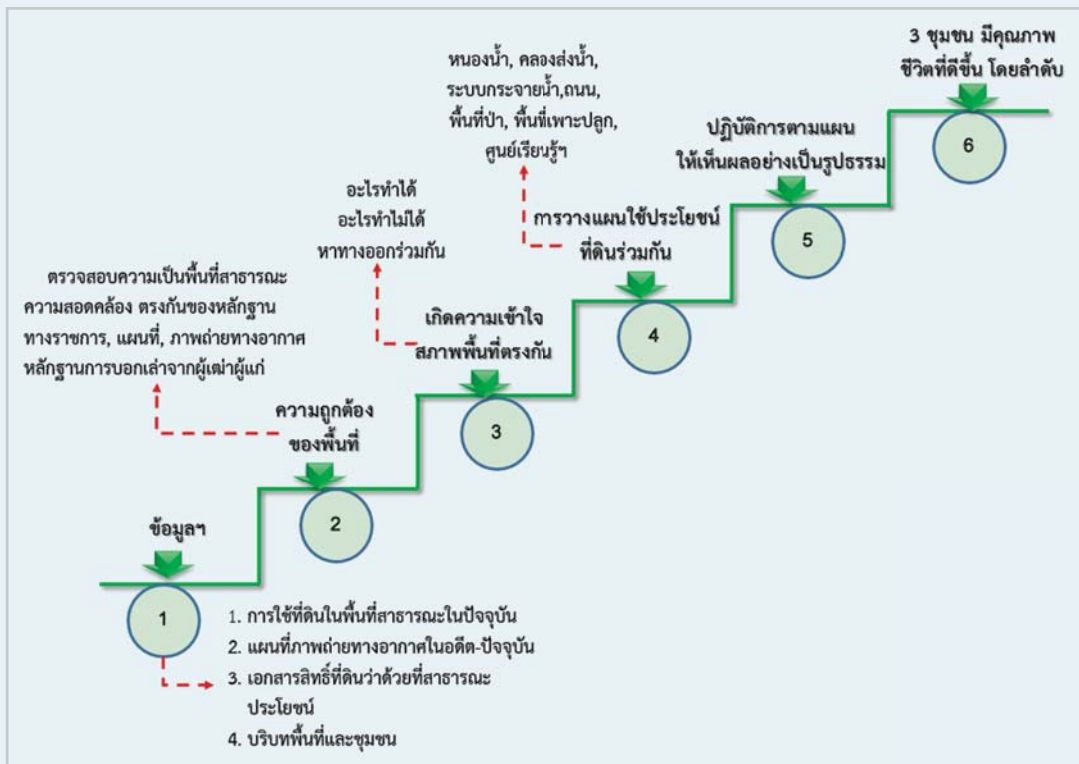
3 ชุมชน มีคุณภาพชีวิตที่ดีขึ้น โดยลำดับ

6

ปฏิบัติการตามแผนให้เห็นผลอย่างเป็นรูปธรรม

5

หนองน้ำ, คลองส่งน้ำ, ระบบกระจายน้ำ,ถนน, พื้นที่ป่า, พื้นที่เพาะปลูก, ศูนย์เรียนรู้ฯ

การวางแผนใช้ประโยชน์ที่ดินร่วมกัน

4

อะไรทำได้
อะไรทำไม่ได้
หาทางออกร่วมกัน

เกิดความเข้าใจสภาพพื้นที่ตรงกัน

3

ตรวจสอบความเป็นพื้นที่สาธารณะ ความสอดคล้อง ตรงกันของหลักฐานทางราชการ, แผนที่, ภาพถ่ายทางอากาศ หลักฐานการบอกเล่าจากผู้เฒ่าผู้แก่

ความถูกต้องของพื้นที่

2

ข้อมูลฯ

1

1. การใช้ที่ดินในพื้นที่สาธารณะในปัจจุบัน
2. แผนที่ภาพถ่ายทางอากาศในอดีต-ปัจจุบัน
3. เอกสารสิทธิ์ที่ดินว่าด้วยที่สาธารณะประโยชน์
4. บริบทพื้นที่และชุมชน